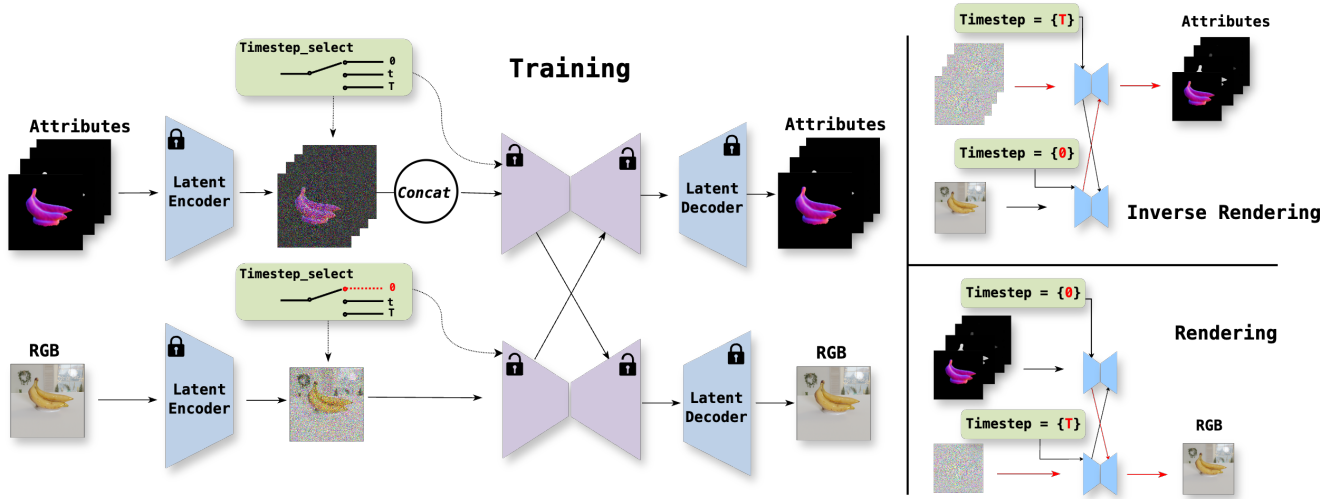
Timestep_select
0
t
T

Training

Attributes

Latent Encoder

Concat

Latent Decoder

Attributes

Timestep_select
0
t
T

RGB

Latent Encoder

Latent Decoder

RGB

Timestep = {T}

Attributes

Timestep = {0}

Inverse Rendering

Timestep = {0}

Rendering

Timestep = {T}

RGB